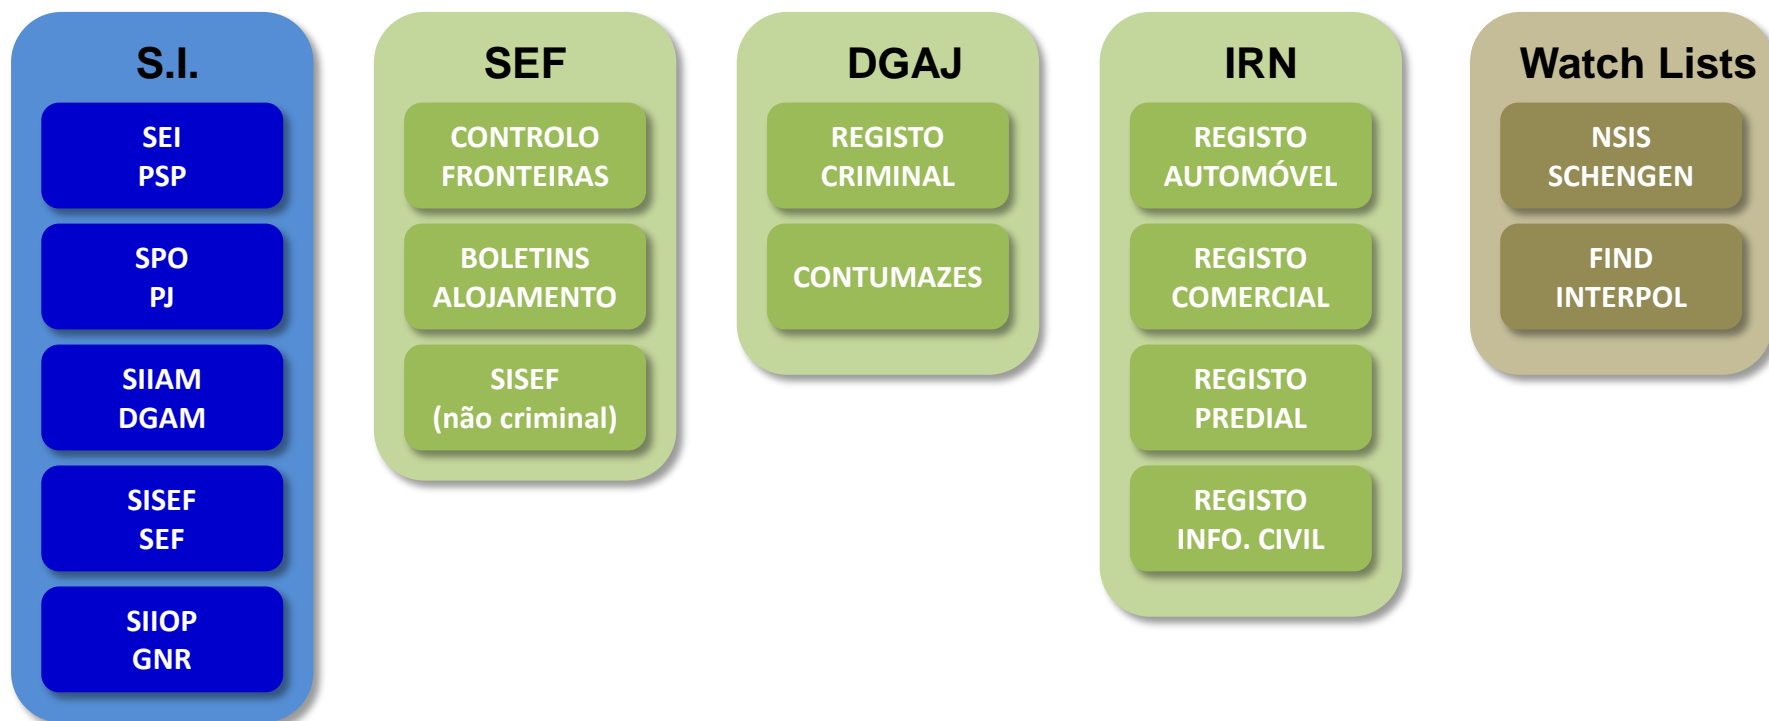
S.I.

SEI
PSP

SPO
PJ

SIIAM
DGAM

SISEF
SEF

SIIOP
GNR

SEF

CONTROLO
FRONTEIRAS

BOLETINS
ALOJAMENTO

SISEF
(não criminal)

DGAJ

REGISTO
CRIMINAL

CONTUMAZES

IRN

REGISTO
AUTOMÓVEL

REGISTO
COMERCIAL

REGISTO
PREDIAL

REGISTO
INFO. CIVIL

Watch Lists

NSIS
SCHENGEN

FIND
INTERPOL